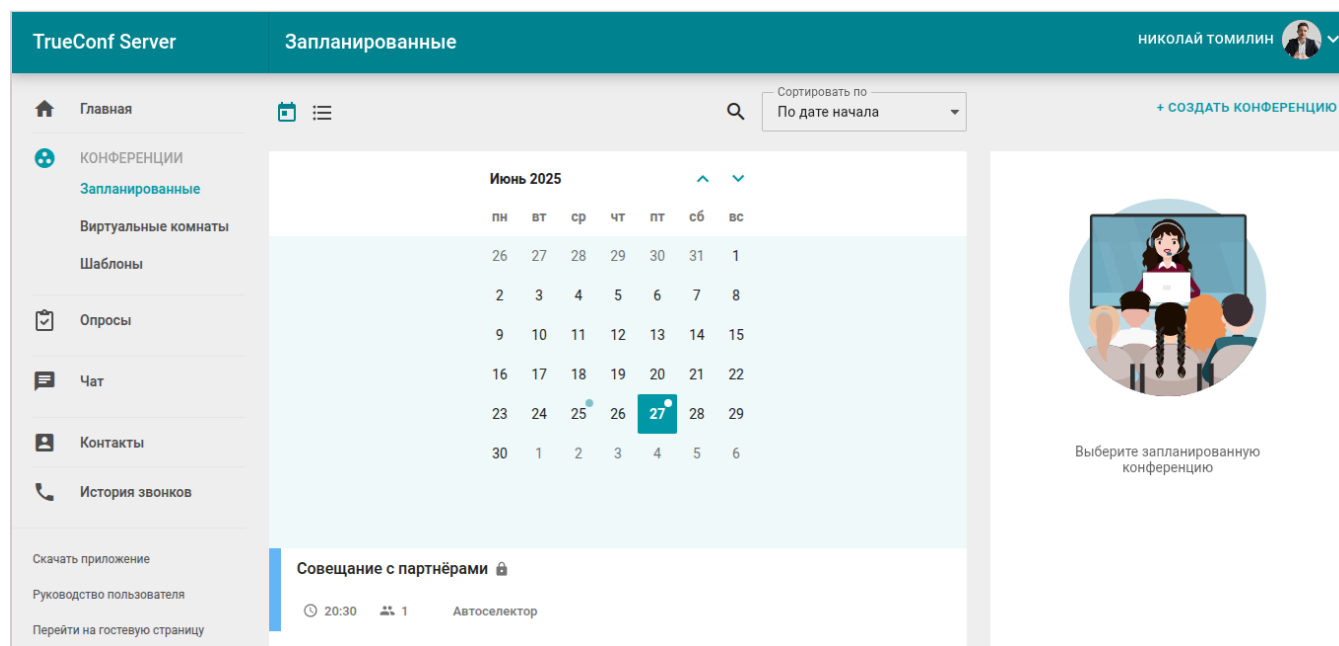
TrueConf Server

Запланированные

НИКОЛАЙ ТОМИЛИН

Главная

КОНФЕРЕНЦИИ

Запланированные

Виртуальные комнаты

Шаблоны

Опросы

Чат

Контакты

История звонков

Скачать приложение

Руководство пользователя

Перейти на гостевую страницу

Сортировать по

По дате начала

+ СОЗДАТЬ КОНФЕРЕНЦИЮ

Июнь 2025

| пн | вт | ср | чт | пт | сб | вс |
|---|---|---|---|---|---|---|
| 26 | 27 | 28 | 29 | 30 | 31 | 1 |
| 2 | 3 | 4 | 5 | 6 | 7 | 8 |
| 9 | 10 | 11 | 12 | 13 | 14 | 15 |
| 16 | 17 | 18 | 19 | 20 | 21 | 22 |
| 23 | 24 | 25 | 26 | 27 | 28 | 29 |
| 30 | 1 | 2 | 3 | 4 | 5 | 6 |

Совещание с партнёрами

20:30

1

Автоселектор

Выберите запланированную конференцию